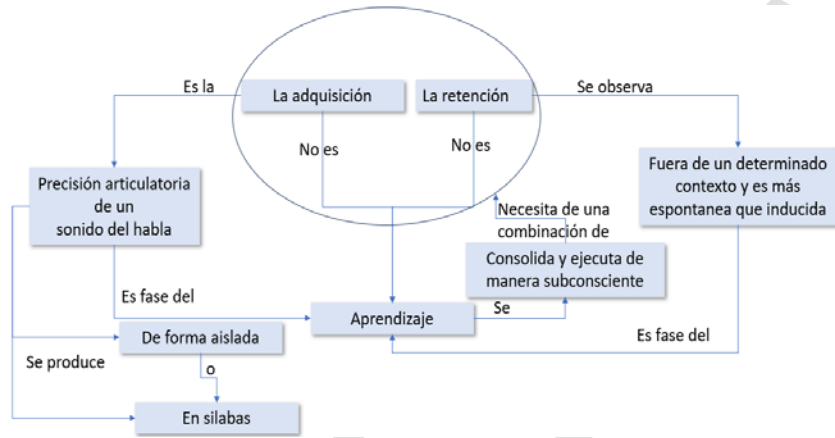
La adquisición

La retención

Es la

Se observa

No es

No es

Precisión articulatoria de un sonido del habla

Fuera de un determinado contexto y es más espontanea que inducida

Necesita de una combinación de

Consolida y ejecuta de manera subconsciente

Es fase del

Se

Aprendizaje

De forma aislada

Es fase del

Se produce

o

En silabas